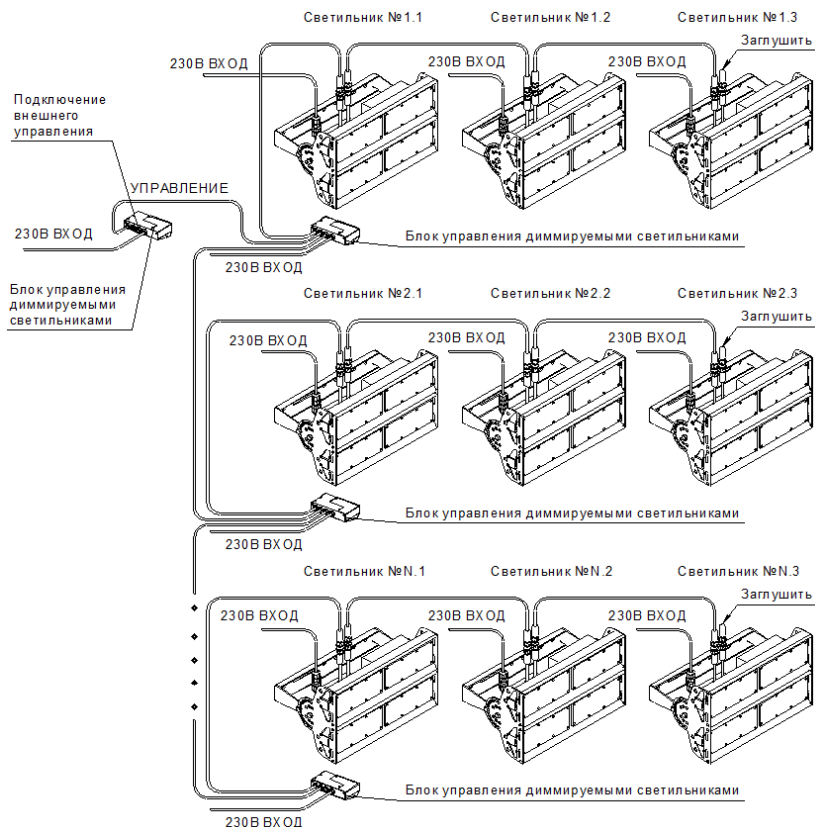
Светильник №1.1

Светильник №1.2

Светильник №1.3

230В ВХОД

230В ВХОД

230В ВХОД

Заглушить

Подключение внешнего управления

УПРАВЛЕНИЕ

230В ВХОД

Блок управления диммируемыми светильниками

230В ВХОД

Блок управления диммируемыми светильниками

Светильник №2.1

Светильник №2.2

Светильник №2.3

230В ВХОД

230В ВХОД

230В ВХОД

Заглушить

Блок управления диммируемыми светильниками

230В ВХОД

Светильник №N.1

Светильник №N.2

Светильник №N.3

230В ВХОД

230В ВХОД

230В ВХОД

Заглушить

Блок управления диммируемыми светильниками

230В ВХОД